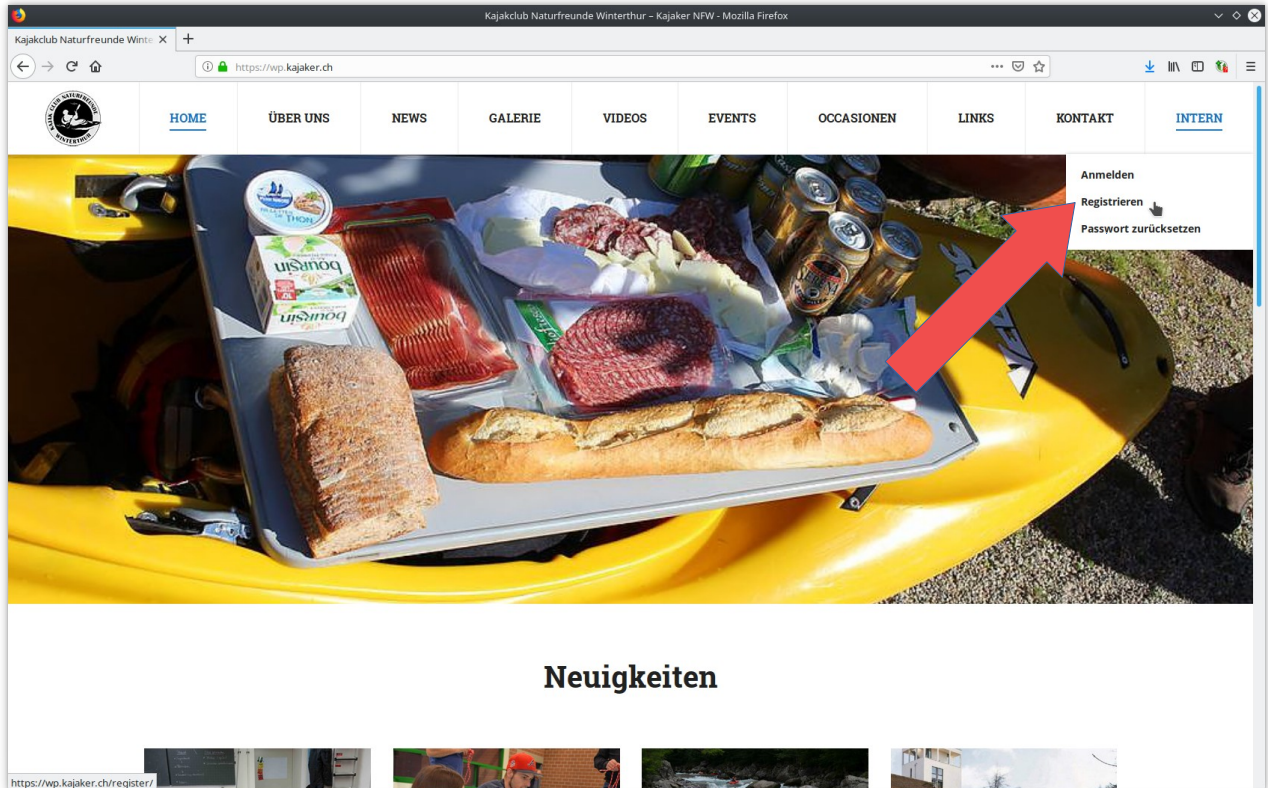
Kajakclub Naturfreunde Winterthur – Kajaker NFW - Mozilla Firefox

Kajakclub Naturfreunde Winte ×

https://wp.kajaker.ch

KAJAK CLUB NATURFREUNDE WINTERTHUR

HOME
ÜBER UNS
NEWS
GALERIE
VIDEOS
EVENTS
OCCASIONEN
LINKS
KONTAKT
INTERN

Anmelden
Registrieren
Passwort zurücksetzen

boursin
boursin
THON

Neuigkeiten

https://wp.kajaker.ch/register/